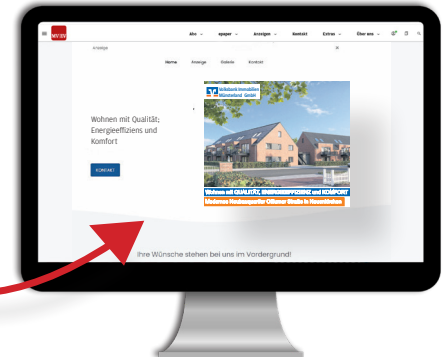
WN|SW

Abo ⌄ epaper ⌄ Anzeigen ⌄ Kontakt Extras ⌄ Über uns ⌄

Anzeige

Home Anzeige Galerie Kontakt

Wohnen mit Qualität; Energieeffiziens und Komfort

KONTAKT

Volksbank Immobilien Münsterland GmbH

Wohnen mit QUALITÄT, ENERGIEEFFIZIENZ und KOMFORT

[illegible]

Ihre Wünsche stehen bei uns im Vordergrund!